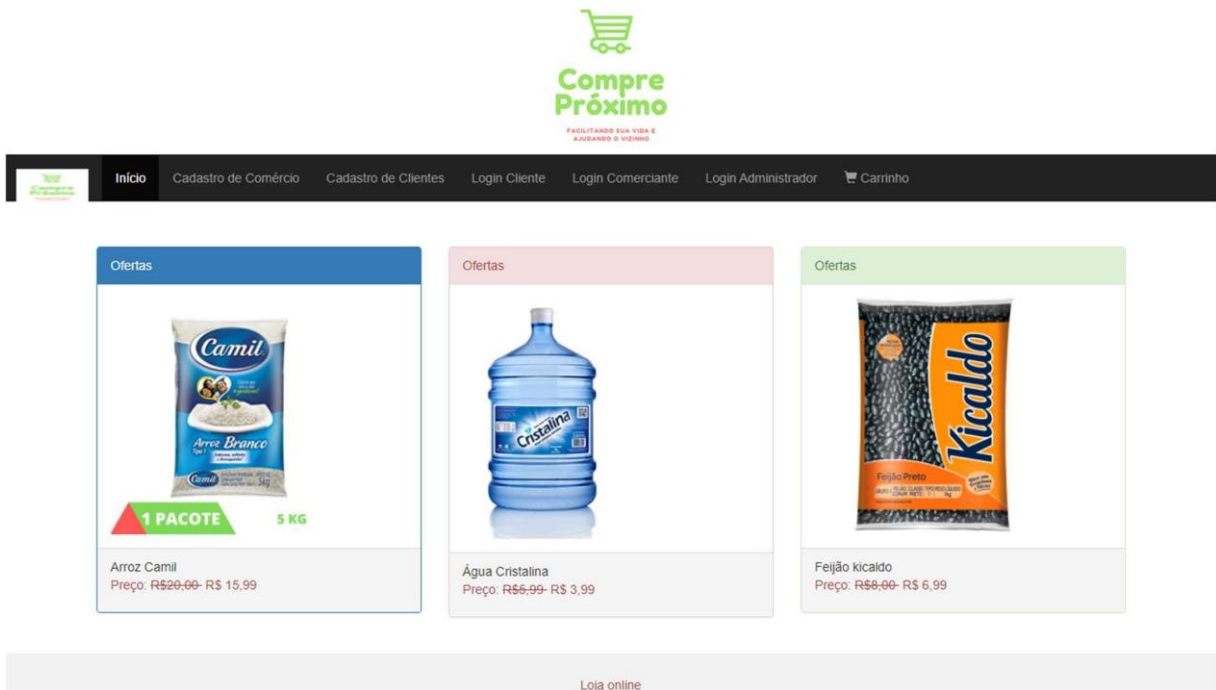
Compre Próximo

FACILITANDO SUA VIDA E AJUDANDO O VIZINHO

Início Cadastro de Comércio Cadastro de Clientes Login Cliente Login Comerciante Login Administrador Carrinho

Ofertas

Camil
Arroz Branco
1 PACOTE 5 KG

Arroz Camil
Preço: ~~R$20,00~~ R$ 15,99

Ofertas

Cristalina

Água Cristalina
Preço: ~~R$5,99~~ R$ 3,99

Ofertas

Kicaldo
Feijão Preto

Feijão kicaldo
Preço: ~~R$8,00~~ R$ 6,99

Loja online